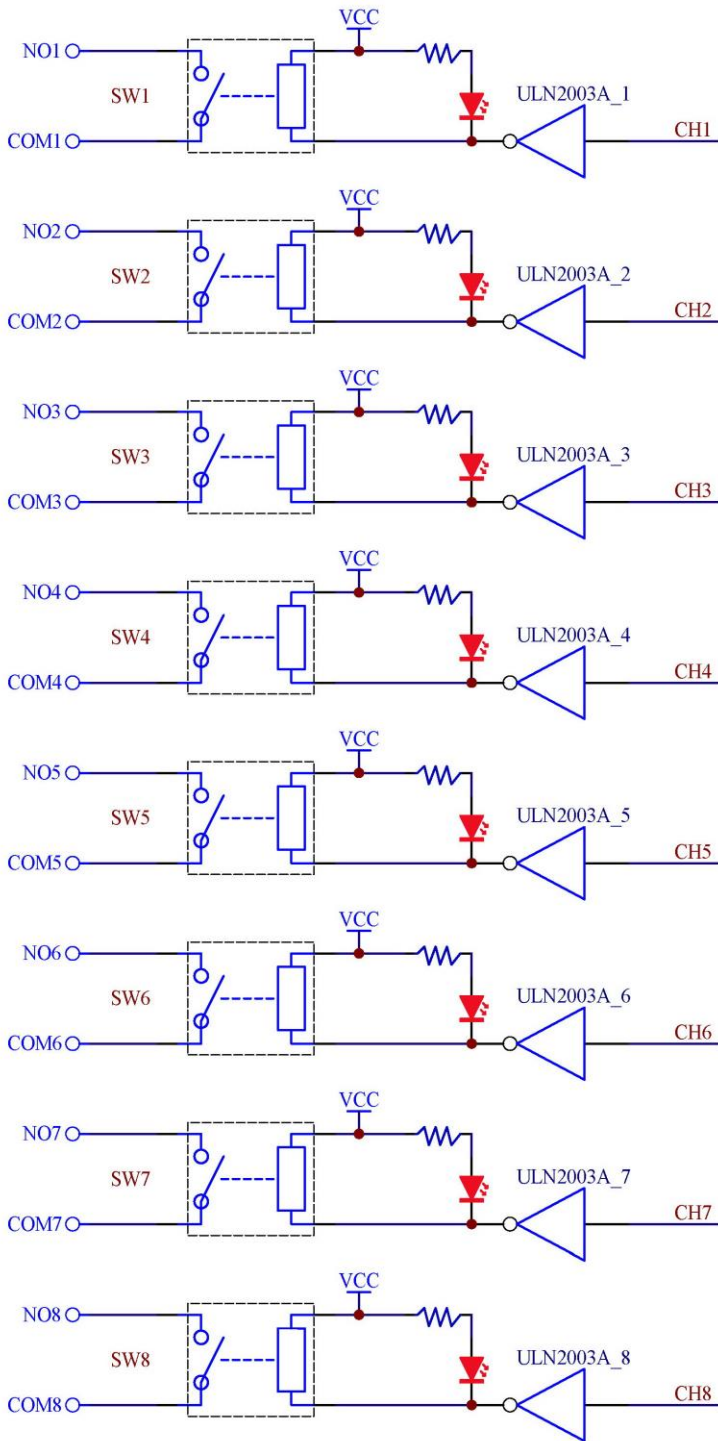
VCC
NO1
SW1
ULN2003A_1
COM1
CH1

VCC
NO2
SW2
ULN2003A_2
COM2
CH2

VCC
NO3
SW3
ULN2003A_3
COM3
CH3

VCC
NO4
SW4
ULN2003A_4
COM4
CH4

VCC
NO5
SW5
ULN2003A_5
COM5
CH5

VCC
NO6
SW6
ULN2003A_6
COM6
CH6

VCC
NO7
SW7
ULN2003A_7
COM7
CH7

VCC
NO8
SW8
ULN2003A_8
COM8
CH8